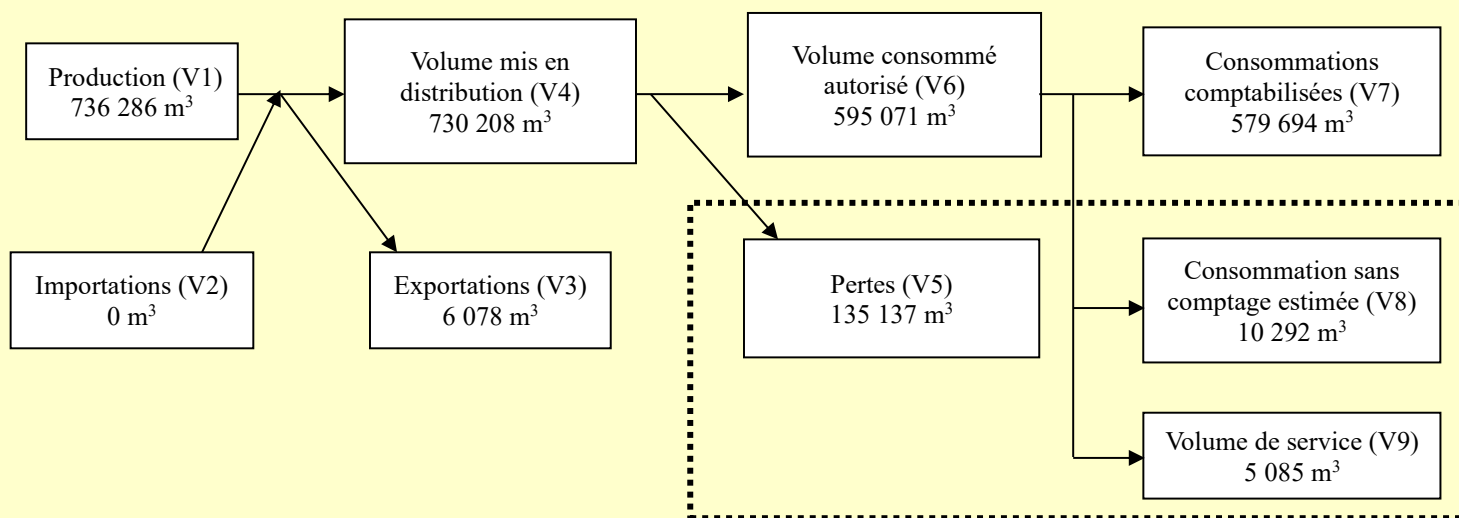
Production (V1)
736 286 m$^3$

Volume mis en distribution (V4)
730 208 m$^3$

Volume consommé autorisé (V6)
595 071 m$^3$

Consommations comptabilisées (V7)
579 694 m$^3$

Importations (V2)
0 m$^3$

Exportations (V3)
6 078 m$^3$

Pertes (V5)
135 137 m$^3$

Consommation sans comptage estimée (V8)
10 292 m$^3$

Volume de service (V9)
5 085 m$^3$